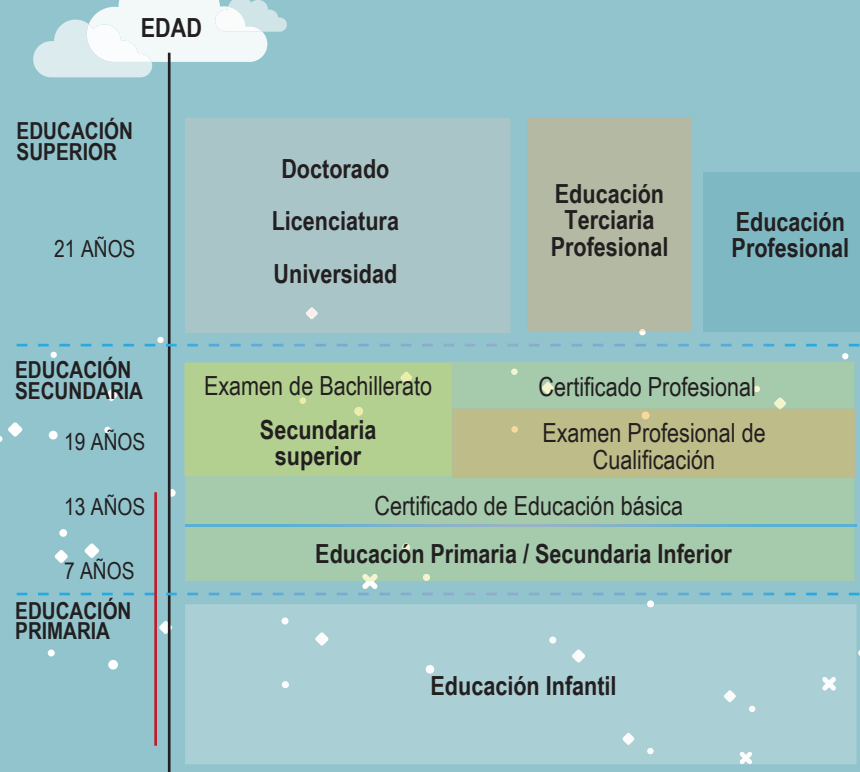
EDAD

EDUCACIÓN SUPERIOR

21 AÑOS

Doctorado

Licenciatura

Universidad

Educación Terciaria Profesional

Educación Profesional

EDUCACIÓN SECUNDARIA

19 AÑOS

Examen de Bachillerato

Secundaria superior

Certificado Profesional

Examen Profesional de Cualificación

13 AÑOS

Certificado de Educación básica

Educación Primaria / Secundaria Inferior

7 AÑOS

EDUCACIÓN PRIMARIA

Educación Infantil